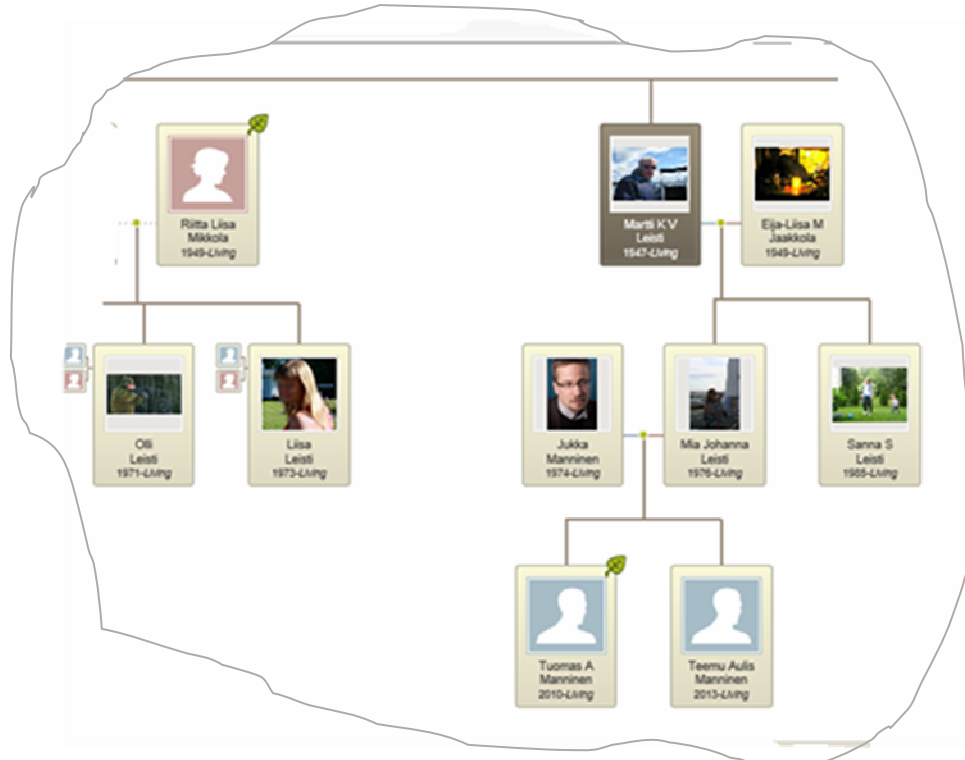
Riitta Liisa
Mikkola
1949-Living

Martti K V
Leisti
1947-Living

Eija-Liisa M
Jaakkola
1949-Living

Olli
Leisti
1971-Living

Liisa
Leisti
1973-Living

Jukka
Manninen
1974-Living

Mia Johanna
Leisti
1976-Living

Sanna S
Leisti
1985-Living

Tuomas A
Manninen
2010-Living

Teemu Aulis
Manninen
2013-Living